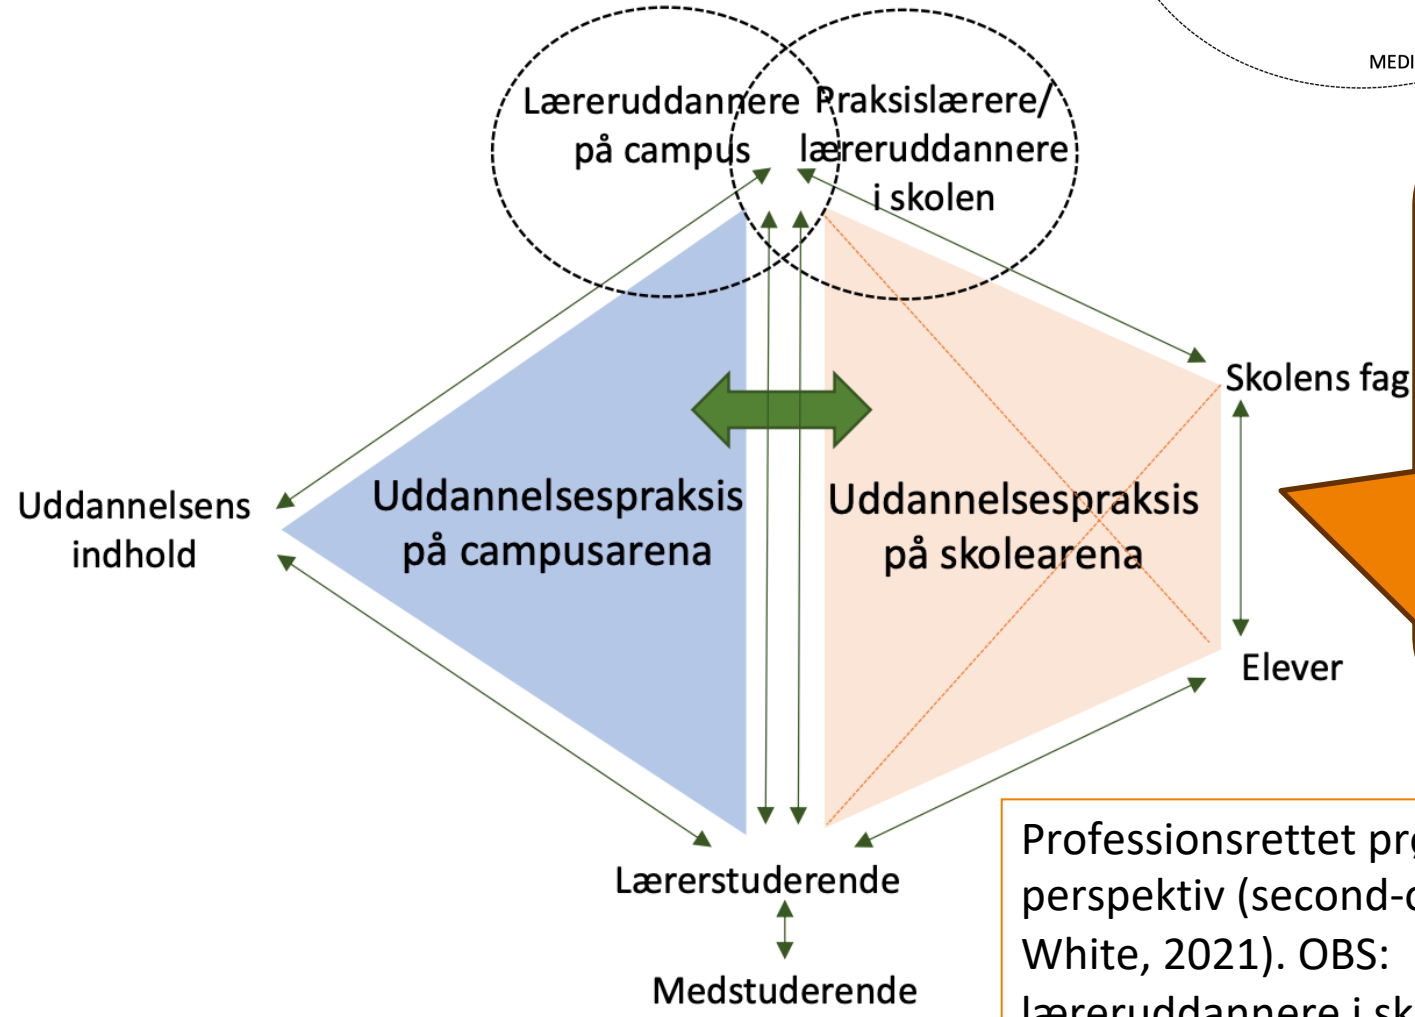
MEDI

Læreruddannere på campus

Praksislærere/ læreruddannere i skolen

Skolens fag

Uddannelsens indhold

Uddannelsespraksis på campusarena

Uddannelsespraksis på skolearena

Elever

Lærerstuderende

Medstuderende

Professionsrettet pr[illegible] perspektiv (second-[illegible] White, 2021). OBS: læreruddannere i sk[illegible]